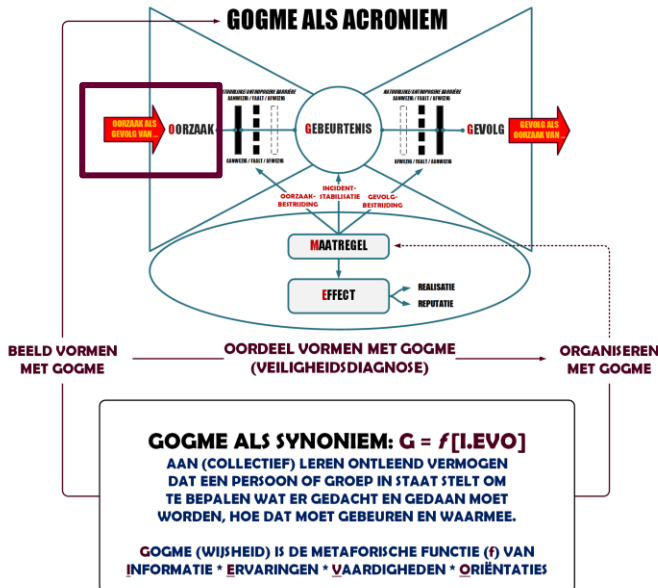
GOGME ALS ACRONIEM

OORZAAK ALS GEVOLG VAN...

OORZAAK

NATUURLIJKE/ANTROPOGENE BARRIÈRE
AANWEZIG / FAALT / AFWEZIG

AANWEZIG / FAALT / AFWEZIG

GEBEURTENIS

NATUURLIJKE/ANTROPOGENE BARRIÈRE
AANWEZIG / FAALT / AFWEZIG

AFWEZIG / FAALT / AANWEZIG

GEVOLG

GEVOLG ALS OORZAAK VAN...

OORZAAK-BESTRIJDING

INCIDENT-STABILISATIE

GEVOLG-BESTRIJDING

MAATREGEL

EFFECT

REALISATIE

REPUTATIE

BEELD VORMEN MET GOGME

OORDEEL VORMEN MET GOGME (VEILIGHEIDSDIAGNOSE)

ORGANISEREN MET GOGME

GOGME ALS SYNONIEM: G = $f$[I.EVO]

AAN (COLLECTIEF) LEREN ONTLEEND VERMOGEN DAT EEN PERSOON OF GROEP IN STAAT STELT OM TE BEPALEN WAT ER GEDACHT EN GEDAAN MOET WORDEN, HOE DAT MOET GEBEUREN EN WAARMEE.

GOGME (WIJSHEID) IS DE METAFORISCHE FUNCTIE ($f$) VAN INFORMATIE * ERVARINGEN * VAARDIGHEDEN * ORIËNTATIES